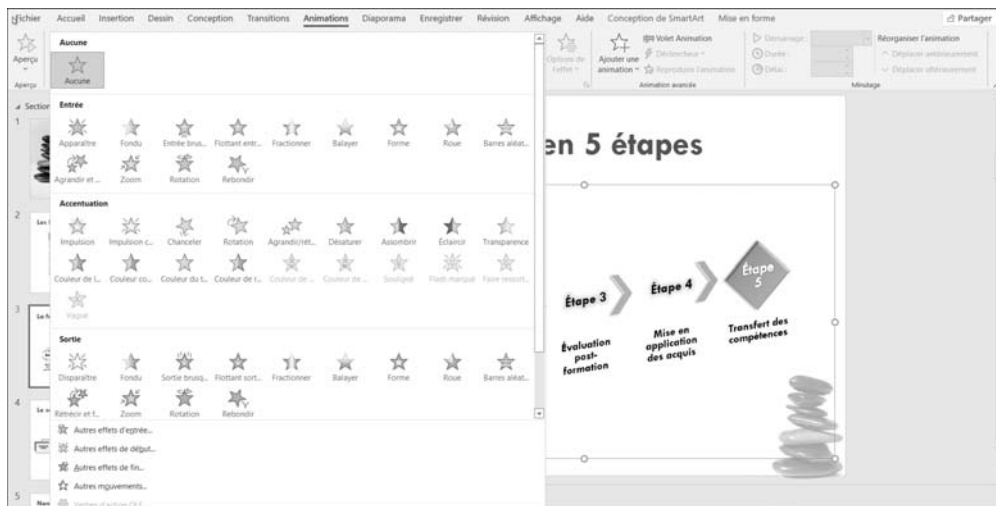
Fichier Accueil Insertion Dessin Conception Transitions Animations Diaporama Enregistrer Révision Affichage Aide Conception de SmartArt Mise en forme Partager

Aperçu

Aperçu

Aucune

Aucune

Entrée

Apparaître Fondu Entrée brus... Flottant entr... Fractionner Balayer Forme Roue Barres aléat...

Agrandir et ... Zoom Rotation Rebondir

Accentuation

Impulsion Impulsion c... Chanceler Rotation Agrandir/rét... Désaturer Assombrir Éclaircir Transparence

Couleur de l... Couleur co... Couleur du t... Couleur de r... Couleur de ... Couleur de ... Souligné Flash marqué Faire ressort...

Vague

Sortie

Disparaître Fondu Sortie brusq... Flottant sort... Fractionner Balayer Forme Roue Barres aléat...

Rétrécir et t... Zoom Rotation Rebondir

Autres effets d'entrée...

Autres effets de début...

Autres effets de fin...

Autres mouvements...

Verbes d'action OLE...

Options de l'effet

Volet Animation
Déclencheur
Ajouter une animation
Reproduire l'animation

Animation avancée

Démarrage:
Durée:
Délai:

Réorganiser l'animation
Déplacer antérieurement
Déplacer ultérieurement

Minutage

Section

1
2
3
4
5

en 5 étapes

Étape 3
Évaluation post-formation

Étape 4
Mise en application des acquis

Étape 5
Transfert des compétences